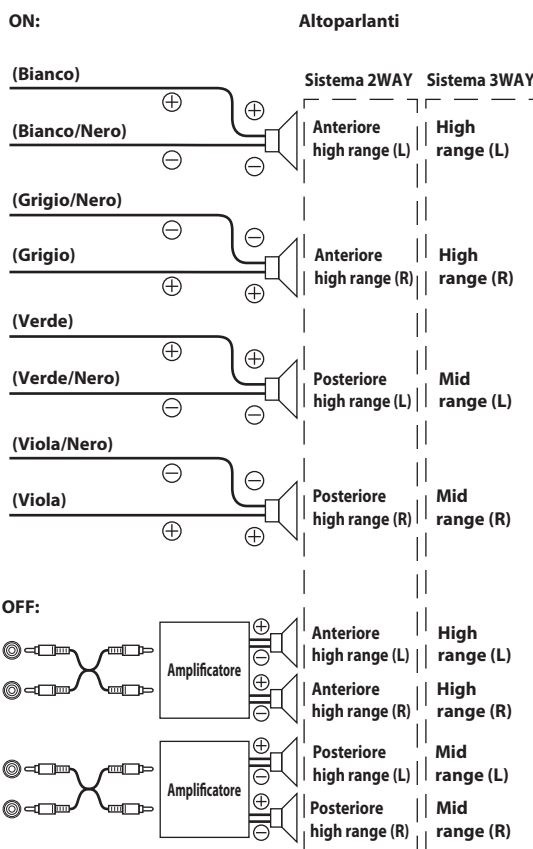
ON:

Altoparlanti

Sistema 2WAY

Sistema 3WAY

(Bianco)

$\oplus$

$\oplus$

(Bianco/Nero)

$\ominus$

$\ominus$

Anteriore high range (L)

High range (L)

(Grigio/Nero)

$\ominus$

$\ominus$

(Grigio)

$\oplus$

$\oplus$

Anteriore high range (R)

High range (R)

(Verde)

$\oplus$

$\oplus$

(Verde/Nero)

$\ominus$

$\ominus$

Posteriore high range (L)

Mid range (L)

(Viola/Nero)

$\ominus$

$\ominus$

(Viola)

$\oplus$

$\oplus$

Posteriore high range (R)

Mid range (R)

OFF:

Amplificatore

$\oplus$

$\ominus$

Anteriore high range (L)

High range (L)

$\oplus$

$\ominus$

Anteriore high range (R)

High range (R)

Amplificatore

$\oplus$

$\ominus$

Posteriore high range (L)

Mid range (L)

$\oplus$

$\ominus$

Posteriore high range (R)

Mid range (R)